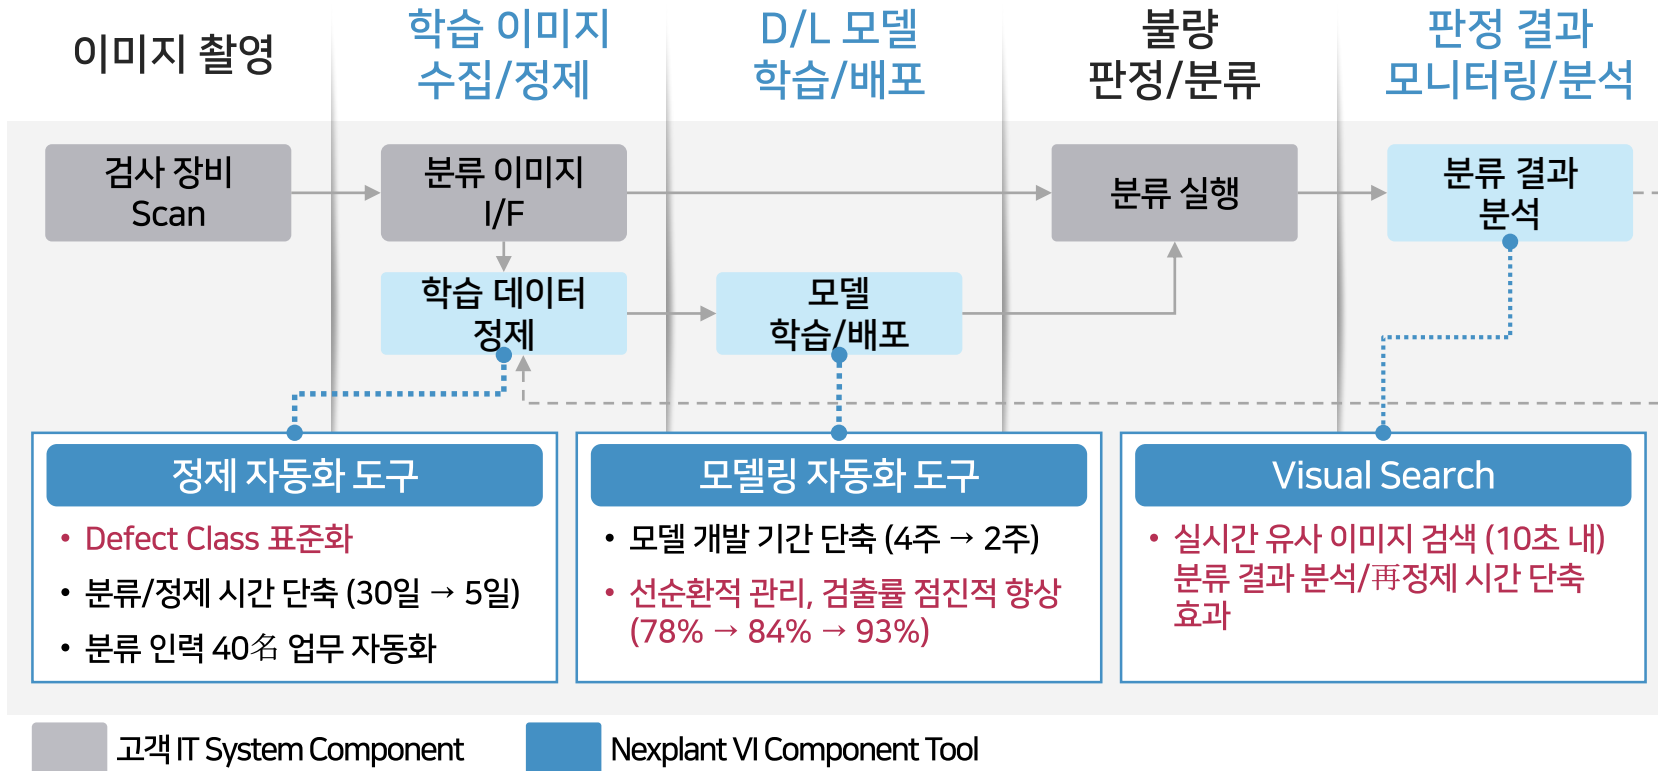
이미지 촬영

학습 이미지 수집/정제

D/L 모델 학습/배포

불량 판정/분류

판정 결과 모니터링/분석

검사 장비 Scan

분류 이미지 I/F

분류 실행

분류 결과 분석

학습 데이터 정제

모델 학습/배포

정제 자동화 도구

• Defect Class 표준화
• 분류/정제 시간 단축 (30일 → 5일)
• 분류 인력 40名 업무 자동화

모델링 자동화 도구

• 모델 개발 기간 단축 (4주 → 2주)
• 선순환적 관리, 검출률 점진적 향상 (78% → 84% → 93%)

Visual Search

• 실시간 유사 이미지 검색 (10초 내) 분류 결과 분석/再정제 시간 단축 효과

고객 IT System Component

Nexplant VI Component Tool